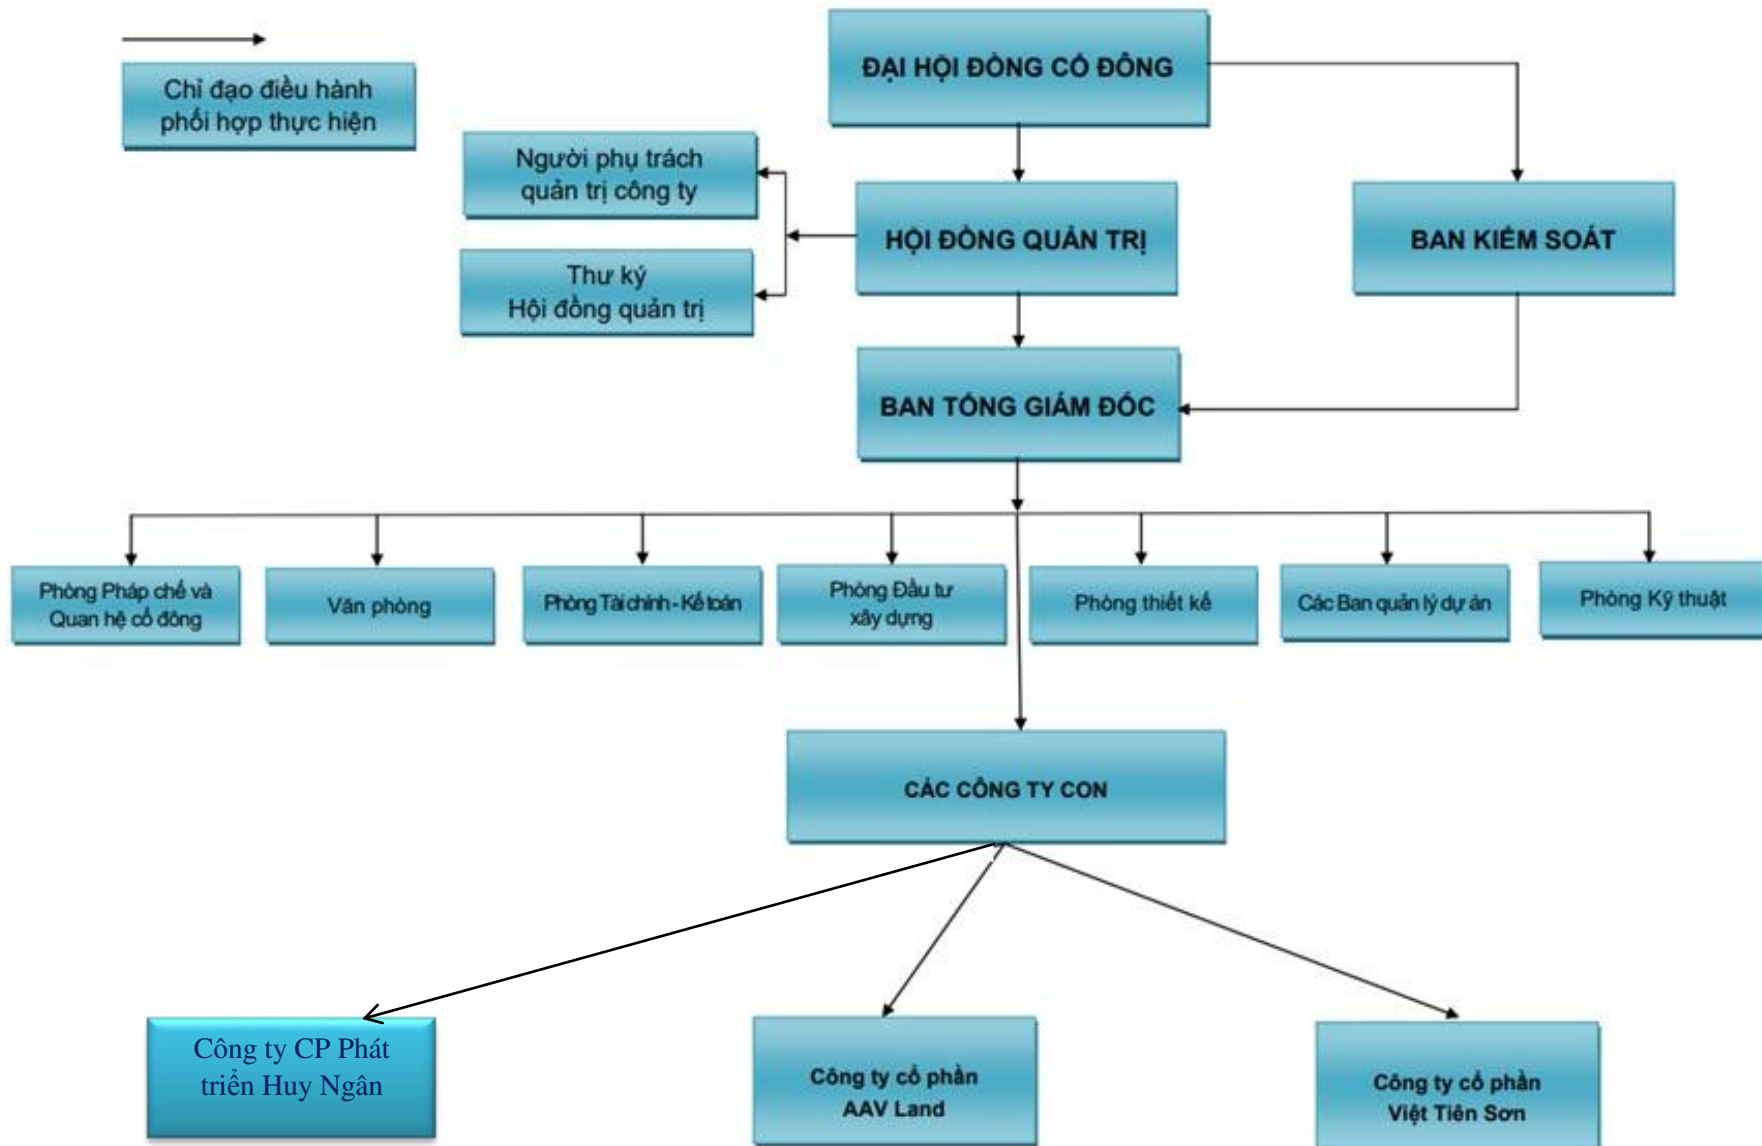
Chỉ đạo điều hành phối hợp thực hiện

ĐẠI HỘI ĐỒNG CỔ ĐÔNG

Người phụ trách quản trị công ty

Thư ký Hội đồng quản trị

HỘI ĐỒNG QUẢN TRỊ

BAN KIỂM SOÁT

BAN TỔNG GIÁM ĐỐC

Phòng Pháp chế và Quan hệ cổ đông

Văn phòng

Phòng Tài chính - Kế toán

Phòng Đầu tư xây dựng

Phòng thiết kế

Các Ban quản lý dự án

Phòng Kỹ thuật

CÁC CÔNG TY CON

Công ty CP Phát triển Huy Ngân

Công ty cổ phần AAV Land

Công ty cổ phần Việt Tiên Sơn